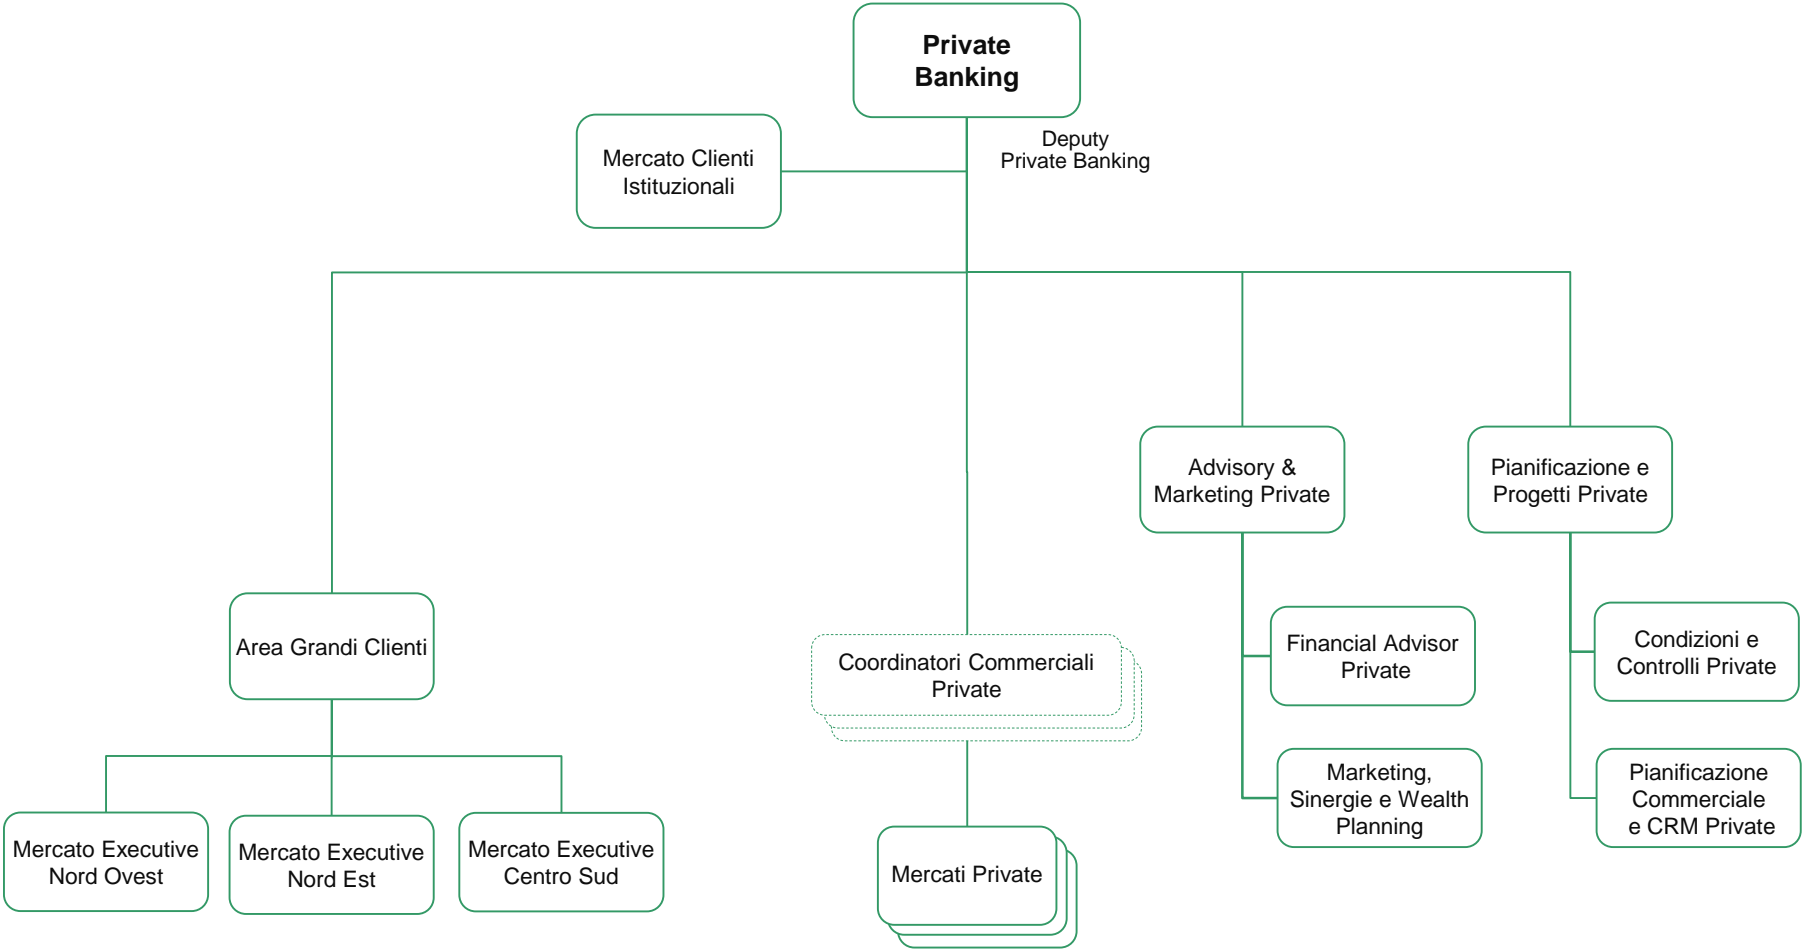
Private Banking

Deputy Private Banking

Mercato Clienti Istituzionali

Area Grandi Clienti

Coordinatori Commerciali Private

Advisory & Marketing Private

Pianificazione e Progetti Private

Financial Advisor Private

Marketing, Sinergie e Wealth Planning

Condizioni e Controlli Private

Pianificazione Commerciale e CRM Private

Mercato Executive Nord Ovest

Mercato Executive Nord Est

Mercato Executive Centro Sud

Mercati Private